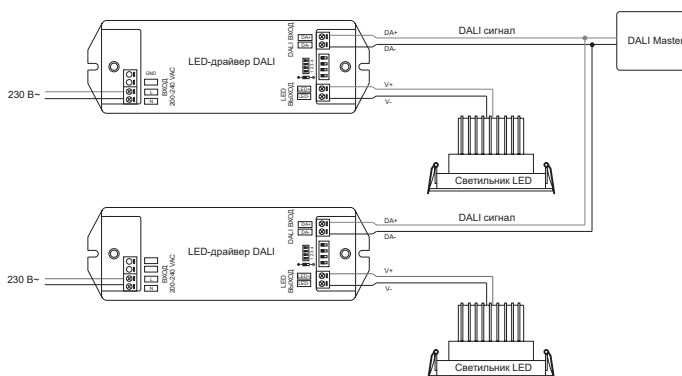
LED-драйвер DALI

GND
L
N
ВХОД
200-240 VAC

DALI ВХОД
DA
DA

LED ВЫХОД
LED
LED

230 В~

DA+
DA-
DALI сигнал

V+
V-

DALI Master

Светильник LED

LED-драйвер DALI

L
N
ВХОД
200-240 VAC

DALI ВХОД
DA
DA

LED ВЫХОД
LED
LED

230 В~

DA+
DA-
DALI сигнал

V+
V-

Светильник LED